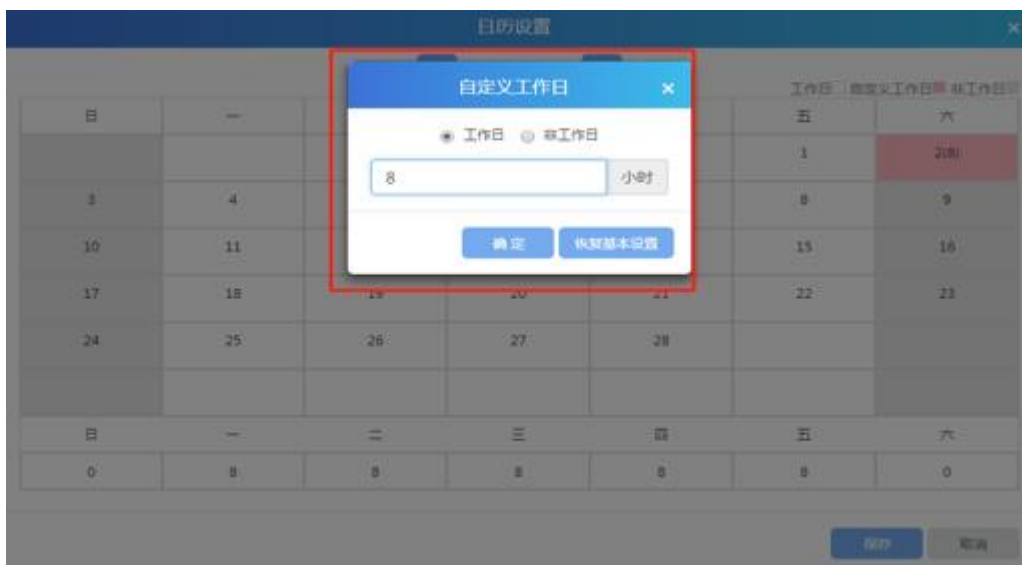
日历设置

工作日 自定义工作日 非工作日

| 日 | 一 | 二 | 三 | 四 | 五 | 六 |
|---|---|---|---|---|---|---|
| | | | | | 1 | 2(8) |
| 3 | 4 | | | | 8 | 9 |
| 10 | 11 | | | | 15 | 16 |
| 17 | 18 | 19 | 20 | 21 | 22 | 23 |
| 24 | 25 | 26 | 27 | 28 | | |

| 日 | 一 | 二 | 三 | 四 | 五 | 六 |
|---|---|---|---|---|---|---|
| 0 | 8 | 8 | 8 | 8 | 8 | 0 |

自定义工作日 ×

工作日 非工作日

8 小时

确定 恢复基本设置

保存 取消